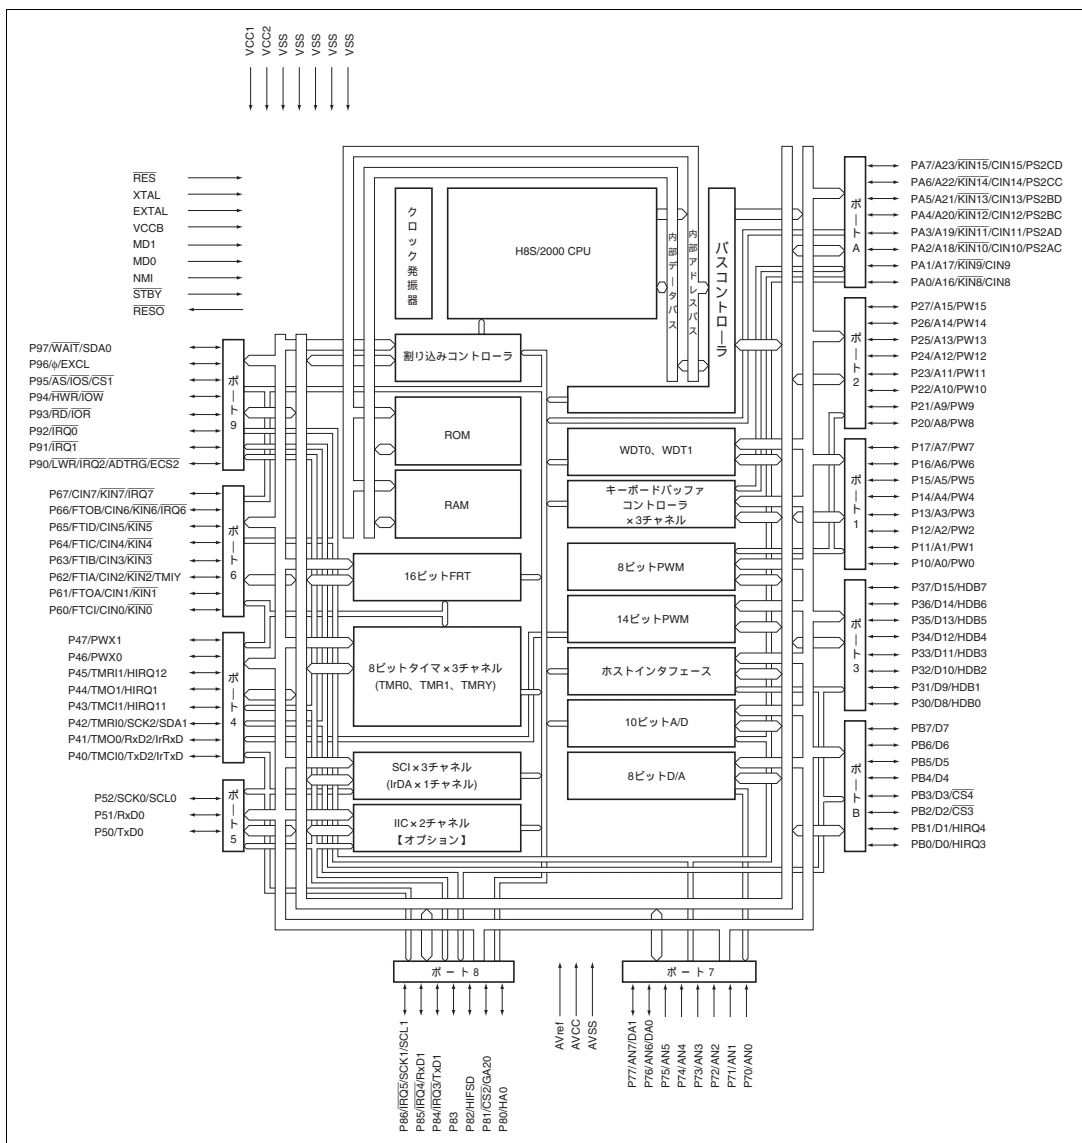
VCC1
VCC2
VSS
VSS
VSS
VSS
VSS

$\overline{RES}$
XTAL
EXTAL
VCCB
MD1
MD0
NMI
$\overline{STBY}$
$\overline{RESO}$

クロック発振器

H8S/2000 CPU

内部データバス

内部アドレスバス

バスコントローラ

ポートA

PA7/A23/$\overline{KIN15}$/CIN15/PS2CD
PA6/A22/$\overline{KIN14}$/CIN14/PS2CC
PA5/A21/$\overline{KIN13}$/CIN13/PS2BD
PA4/A20/$\overline{KIN12}$/CIN12/PS2BC
PA3/A19/$\overline{KIN11}$/CIN11/PS2AD
PA2/A18/$\overline{KIN10}$/CIN10/PS2AC
PA1/A17/$\overline{KIN9}$/CIN9
PA0/A16/$\overline{KIN8}$/CIN8

ポート2

P27/A15/PW15
P26/A14/PW14
P25/A13/PW13
P24/A12/PW12
P23/A11/PW11
P22/A10/PW10
P21/A9/PW9
P20/A8/PW8

ポート9

P97/$\overline{WAIT}$/SDA0
P96/φ/EXCL
P95/$\overline{AS}$/$\overline{IOS}$/$\overline{CS1}$
P94/$\overline{HWR}$/$\overline{IOW}$
P93/$\overline{RD}$/$\overline{IOR}$
P92/$\overline{IRQ0}$
P91/$\overline{IRQ1}$
P90/$\overline{LWR}$/$\overline{IRQ2}$/$\overline{ADTRG}$/$\overline{ECS2}$

割り込みコントローラ

ROM

RAM

WDT0、WDT1

キーボードバッファコントローラ ×3チャネル

ポート1

P17/A7/PW7
P16/A6/PW6
P15/A5/PW5
P14/A4/PW4
P13/A3/PW3
P12/A2/PW2
P11/A1/PW1
P10/A0/PW0

ポート6

P67/CIN7/$\overline{KIN7}$/$\overline{IRQ7}$
P66/FTOB/CIN6/$\overline{KIN6}$/$\overline{IRQ6}$
P65/FTID/CIN5/$\overline{KIN5}$
P64/FTIC/CIN4/$\overline{KIN4}$
P63/FTIB/CIN3/$\overline{KIN3}$
P62/FTIA/CIN2/$\overline{KIN2}$/TMIY
P61/FTOA/CIN1/$\overline{KIN1}$
P60/FTCI/CIN0/$\overline{KIN0}$

16ビットFRT

8ビットPWM

14ビットPWM

ポート3

P37/D15/HDB7
P36/D14/HDB6
P35/D13/HDB5
P34/D12/HDB4
P33/D11/HDB3
P32/D10/HDB2
P31/D9/HDB1
P30/D8/HDB0

ポート4

P47/PWX1
P46/PWX0
P45/TMRI1/HIRQ12
P44/TMO1/HIRQ1
P43/TMCI1/HIRQ11
P42/TMRI0/SCK2/SDA1
P41/TMO0/RxD2/IrRxD
P40/TMCI0/TxD2/IrTxD

8ビットタイマ×3チャネル (TMR0、TMR1、TMRY)

ホストインタフェース

10ビットA/D

8ビットD/A

ポートB

PB7/D7
PB6/D6
PB5/D5
PB4/D4
PB3/D3/$\overline{CS4}$
PB2/D2/$\overline{CS3}$
PB1/D1/HIRQ4
PB0/D0/HIRQ3

ポート5

P52/SCK0/SCL0
P51/RxD0
P50/TxD0

SCI×3チャネル (IrDA×1チャネル)

IIC×2チャネル 【オプション】

ポート8

P86/$\overline{IRQ5}$/SCK1/SCL1
P85/$\overline{IRQ4}$/RxD1
P84/$\overline{IRQ3}$/TxD1
P83
P82/HIFSD
P81/$\overline{CS2}$/GA20
P80/HA0

AVref
AVCC
AVSS

ポート7

P77/AN7/DA1
P76/AN6/DA0
P75/AN5
P74/AN4
P73/AN3
P72/AN2
P71/AN1
P70/AN0